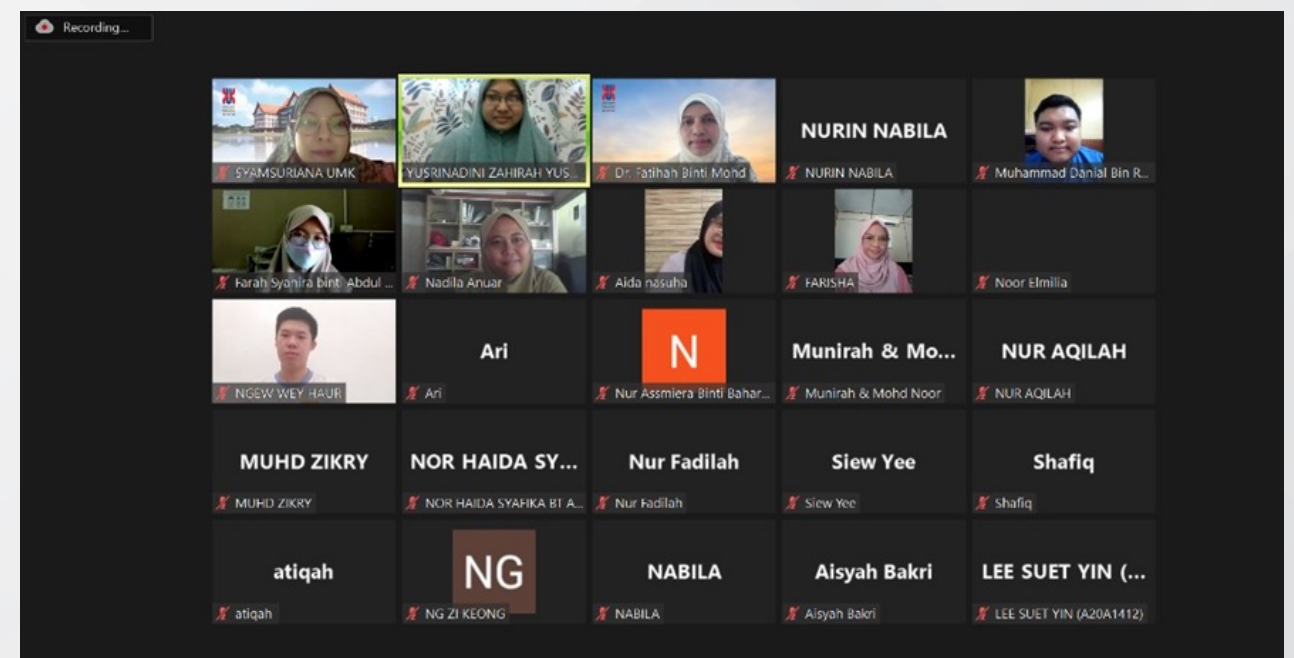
Recording...

SYAMSURIANA UMK

YUSRINADINI ZAHIRAH YUS...

Dr. Fatihah Binti Mohd

NURIN NABILA

NURIN NABILA

Muhammad Danial Bin R...

Farah Syanira binti Abdul ...

Nadila Anuar

Aida nasuha

FARISHA

Noor Elmilia

NGEW WEY HAUR

Ari

Ari

N

Nur Assmiera Binti Bahar...

Munirah & Mo...

Munirah & Mohd Noor

NUR AQILAH

NUR AQILAH

MUHD ZIKRY

MUHD ZIKRY

NOR HAIDA SY...

NOR HAIDA SYAFIKA BT A...

Nur Fadilah

Nur Fadilah

Siew Yee

Siew Yee

Shafiq

Shafiq

atiqah

atiqah

NG

NG ZI KEONG

NABILA

NABILA

Aisyah Bakri

Aisyah Bakri

LEE SUET YIN (...

LEE SUET YIN (A20A1412)